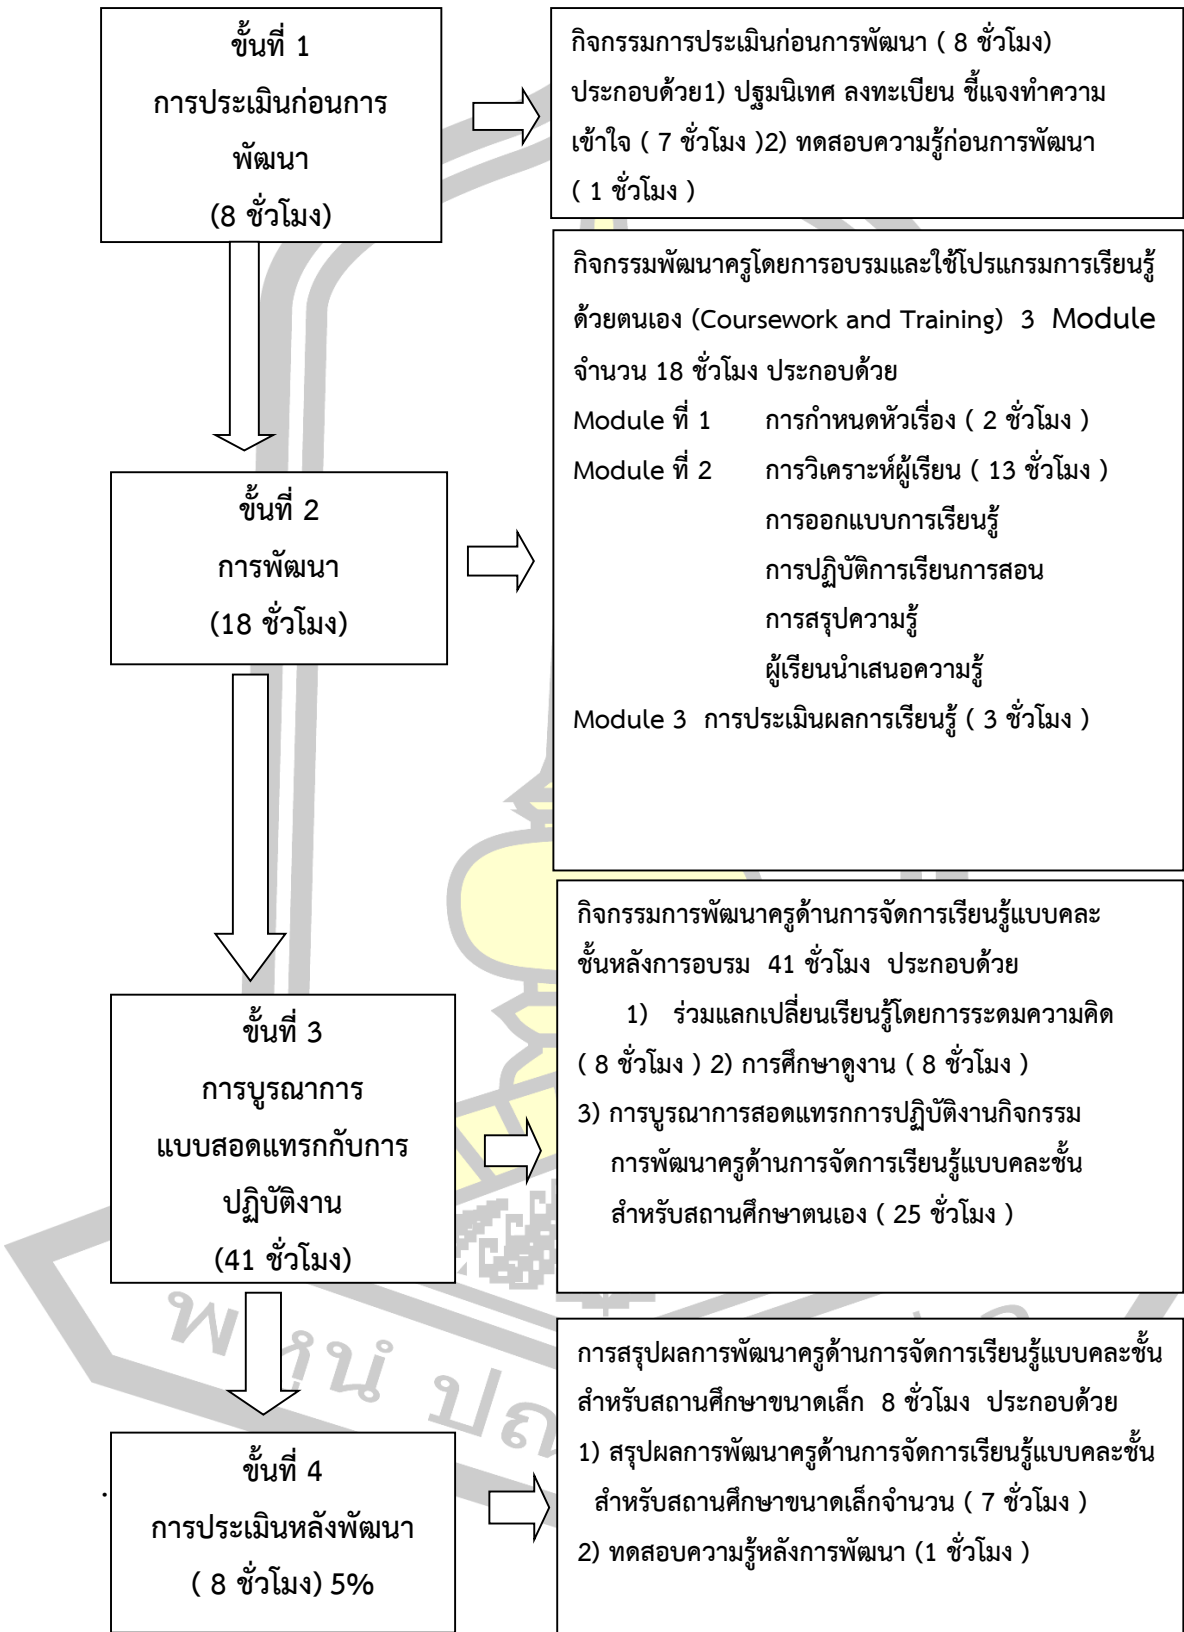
ขั้นที่ 1
การประเมินก่อนการพัฒนา
(8 ชั่วโมง)

กิจกรรมการประเมินก่อนการพัฒนา ( 8 ชั่วโมง) ประกอบด้วย1) ปฐมนิเทศ ลงทะเบียน ชี้แจงทำความเข้าใจ ( 7 ชั่วโมง )2) ทดสอบความรู้ก่อนการพัฒนา ( 1 ชั่วโมง )

กิจกรรมพัฒนาครูโดยการอบรมและใช้โปรแกรมการเรียนรู้ด้วยตนเอง (Coursework and Training) 3 Module จำนวน 18 ชั่วโมง ประกอบด้วย
Module ที่ 1 การกำหนดหัวเรื่อง ( 2 ชั่วโมง )
Module ที่ 2 การวิเคราะห์ผู้เรียน ( 13 ชั่วโมง )
การออกแบบการเรียนรู้
การปฏิบัติการเรียนการสอน
การสรุปความรู้
ผู้เรียนนำเสนอความรู้
Module 3 การประเมินผลการเรียนรู้ ( 3 ชั่วโมง )

ขั้นที่ 2
การพัฒนา
(18 ชั่วโมง)

กิจกรรมการพัฒนาครูด้านการจัดการเรียนรู้แบบคละชั้นหลังการอบรม 41 ชั่วโมง ประกอบด้วย
1) ร่วมแลกเปลี่ยนเรียนรู้โดยการระดมความคิด ( 8 ชั่วโมง ) 2) การศึกษาดูงาน ( 8 ชั่วโมง )
3) การบูรณาการสอดแทรกการปฏิบัติงานกิจกรรม การพัฒนาครูด้านการจัดการเรียนรู้แบบคละชั้น สำหรับสถานศึกษาตนเอง ( 25 ชั่วโมง )

ขั้นที่ 3
การบูรณาการแบบสอดแทรกกับการปฏิบัติงาน
(41 ชั่วโมง)

การสรุปผลการพัฒนาครูด้านการจัดการเรียนรู้แบบคละชั้นสำหรับสถานศึกษาขนาดเล็ก 8 ชั่วโมง ประกอบด้วย
1) สรุปผลการพัฒนาครูด้านการจัดการเรียนรู้แบบคละชั้น สำหรับสถานศึกษาขนาดเล็กจำนวน ( 7 ชั่วโมง )
2) ทดสอบความรู้หลังการพัฒนา (1 ชั่วโมง )

ขั้นที่ 4
การประเมินหลังพัฒนา
( 8 ชั่วโมง) 5%

พหุน ปญ